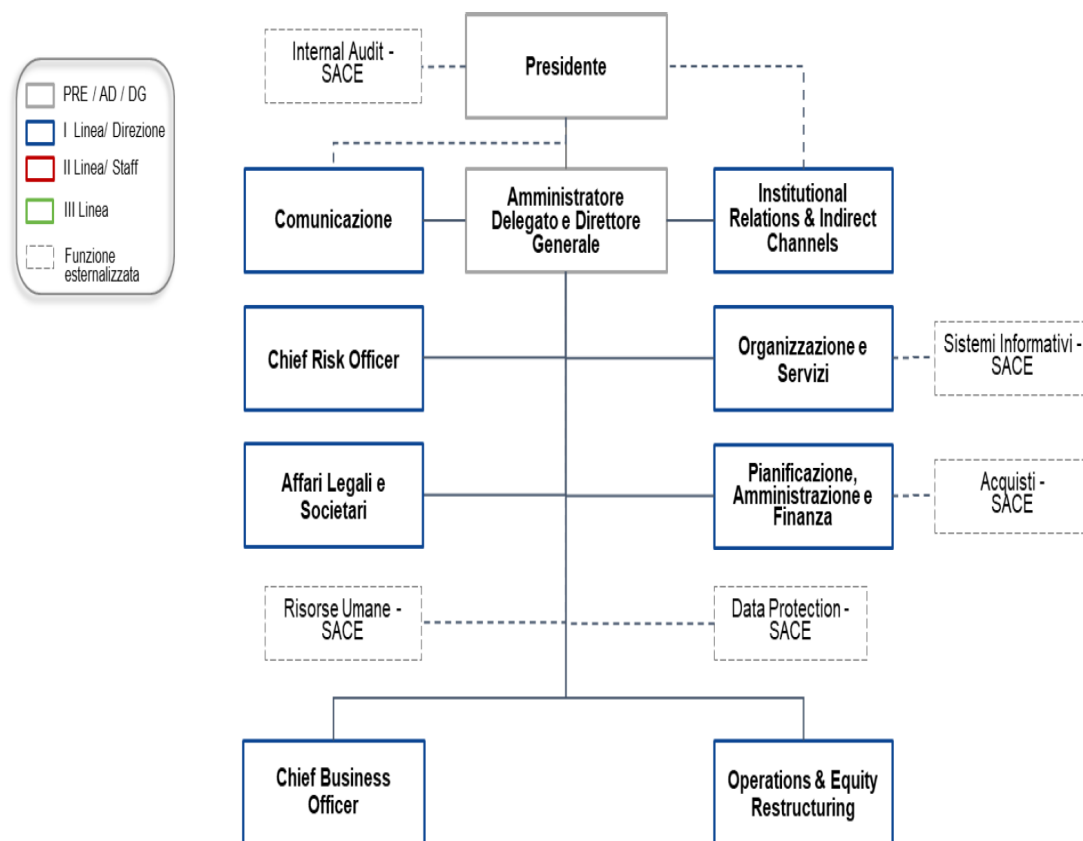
PRE / AD / DG
I Linea/ Direzione
II Linea/ Staff
III Linea
Funzione esternalizzata

Internal Audit - SACE
Presidente
Comunicazione
Amministratore Delegato e Direttore Generale
Institutional Relations & Indirect Channels
Chief Risk Officer
Organizzazione e Servizi
Sistemi Informativi - SACE
Affari Legali e Societari
Pianificazione, Amministrazione e Finanza
Acquisti - SACE
Risorse Umane - SACE
Data Protection - SACE
Chief Business Officer
Operations & Equity Restructuring